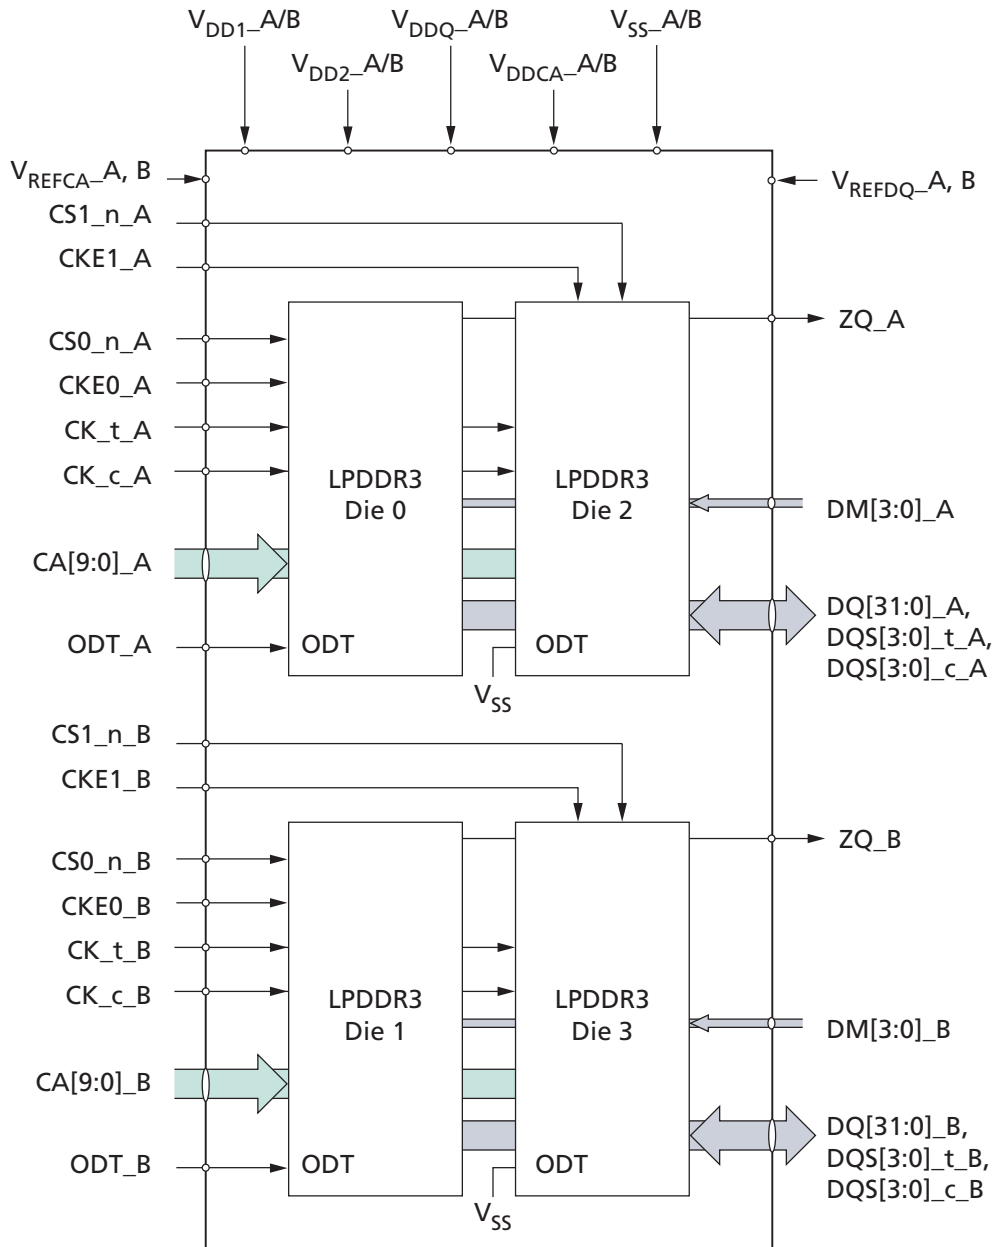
$V_{DD1}$_A/B
$V_{DD2}$_A/B
$V_{DDQ}$_A/B
$V_{DDCA}$_A/B
$V_{SS}$_A/B
$V_{REFCA}$_A, B
$V_{REFDQ}$_A, B
CS1_n_A
CKE1_A
ZQ_A
CS0_n_A
CKE0_A
CK_t_A
CK_c_A
LPDDR3
Die 0
LPDDR3
Die 2
DM[3:0]_A
CA[9:0]_A
DQ[31:0]_A,
DQS[3:0]_t_A,
DQS[3:0]_c_A
ODT_A
ODT
ODT
$V_{SS}$
CS1_n_B
CKE1_B
ZQ_B
CS0_n_B
CKE0_B
CK_t_B
CK_c_B
LPDDR3
Die 1
LPDDR3
Die 3
DM[3:0]_B
CA[9:0]_B
DQ[31:0]_B,
DQS[3:0]_t_B,
DQS[3:0]_c_B
ODT_B
ODT
ODT
$V_{SS}$